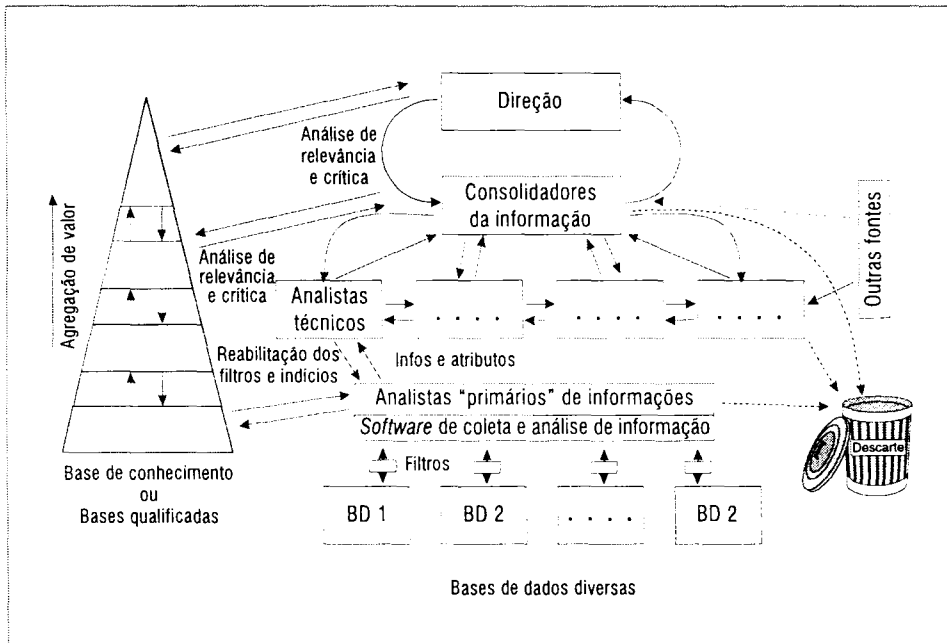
Direção

Análise de relevância e crítica

Consolidadores da informação

Outras fontes

Agregação de valor

Análise de relevância e crítica

Analistas técnicos

. . . .

. . . .

. . . .

Reabilitação dos filtros e indícios

Infos e atributos

Analistas "primários" de informações

*Software* de coleta e análise de informação

Filtros

Descarte

Base de conhecimento ou Bases qualificadas

BD 1

BD 2

. . . .

BD 2

Bases de dados diversas